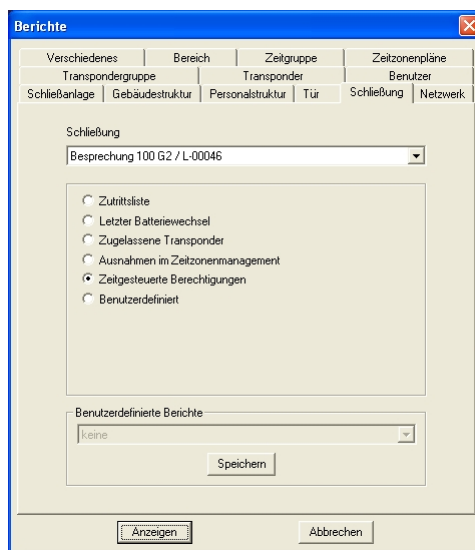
Berichte

Verschiedenes | Bereich | Zeitgruppe | Zeitzonenpläne
Transpondergruppe | Transponder | Benutzer
Schließanlage | Gebäudestruktur | Personalstruktur | Tür | Schließung | Netzwerk

Schließung
Besprechung 100 G2 / L-00046

Zutrittsliste
Letzter Batteriewechsel
Zugelassene Transponder
Ausnahmen im Zeitzonenmanagement
Zeitgesteuerte Berechtigungen
Benutzerdefiniert

Benutzerdefinierte Berichte
keine
Speichern

Anzeigen
Abbrechen